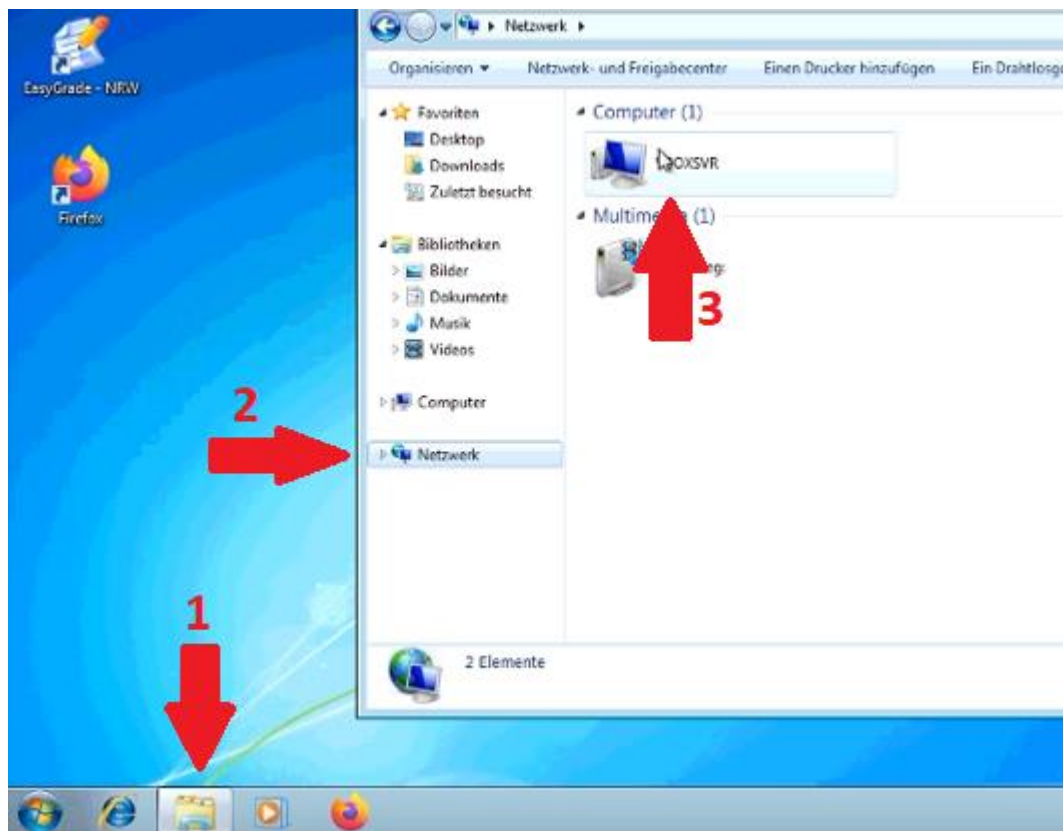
EasyGrade - NRW

Firefox

Netzwerk ▸

Organisieren ▾ Netzwerk- und Freigabecenter Einen Drucker hinzufügen Ein Drahtlosg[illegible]

Favoriten
Desktop
Downloads
Zuletzt besucht

Bibliotheken
Bilder
Dokumente
Musik
Videos

Computer

Netzwerk

Computer (1)

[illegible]OXSVR

Multime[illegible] (1)

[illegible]g:

2 Elemente

1

2

3